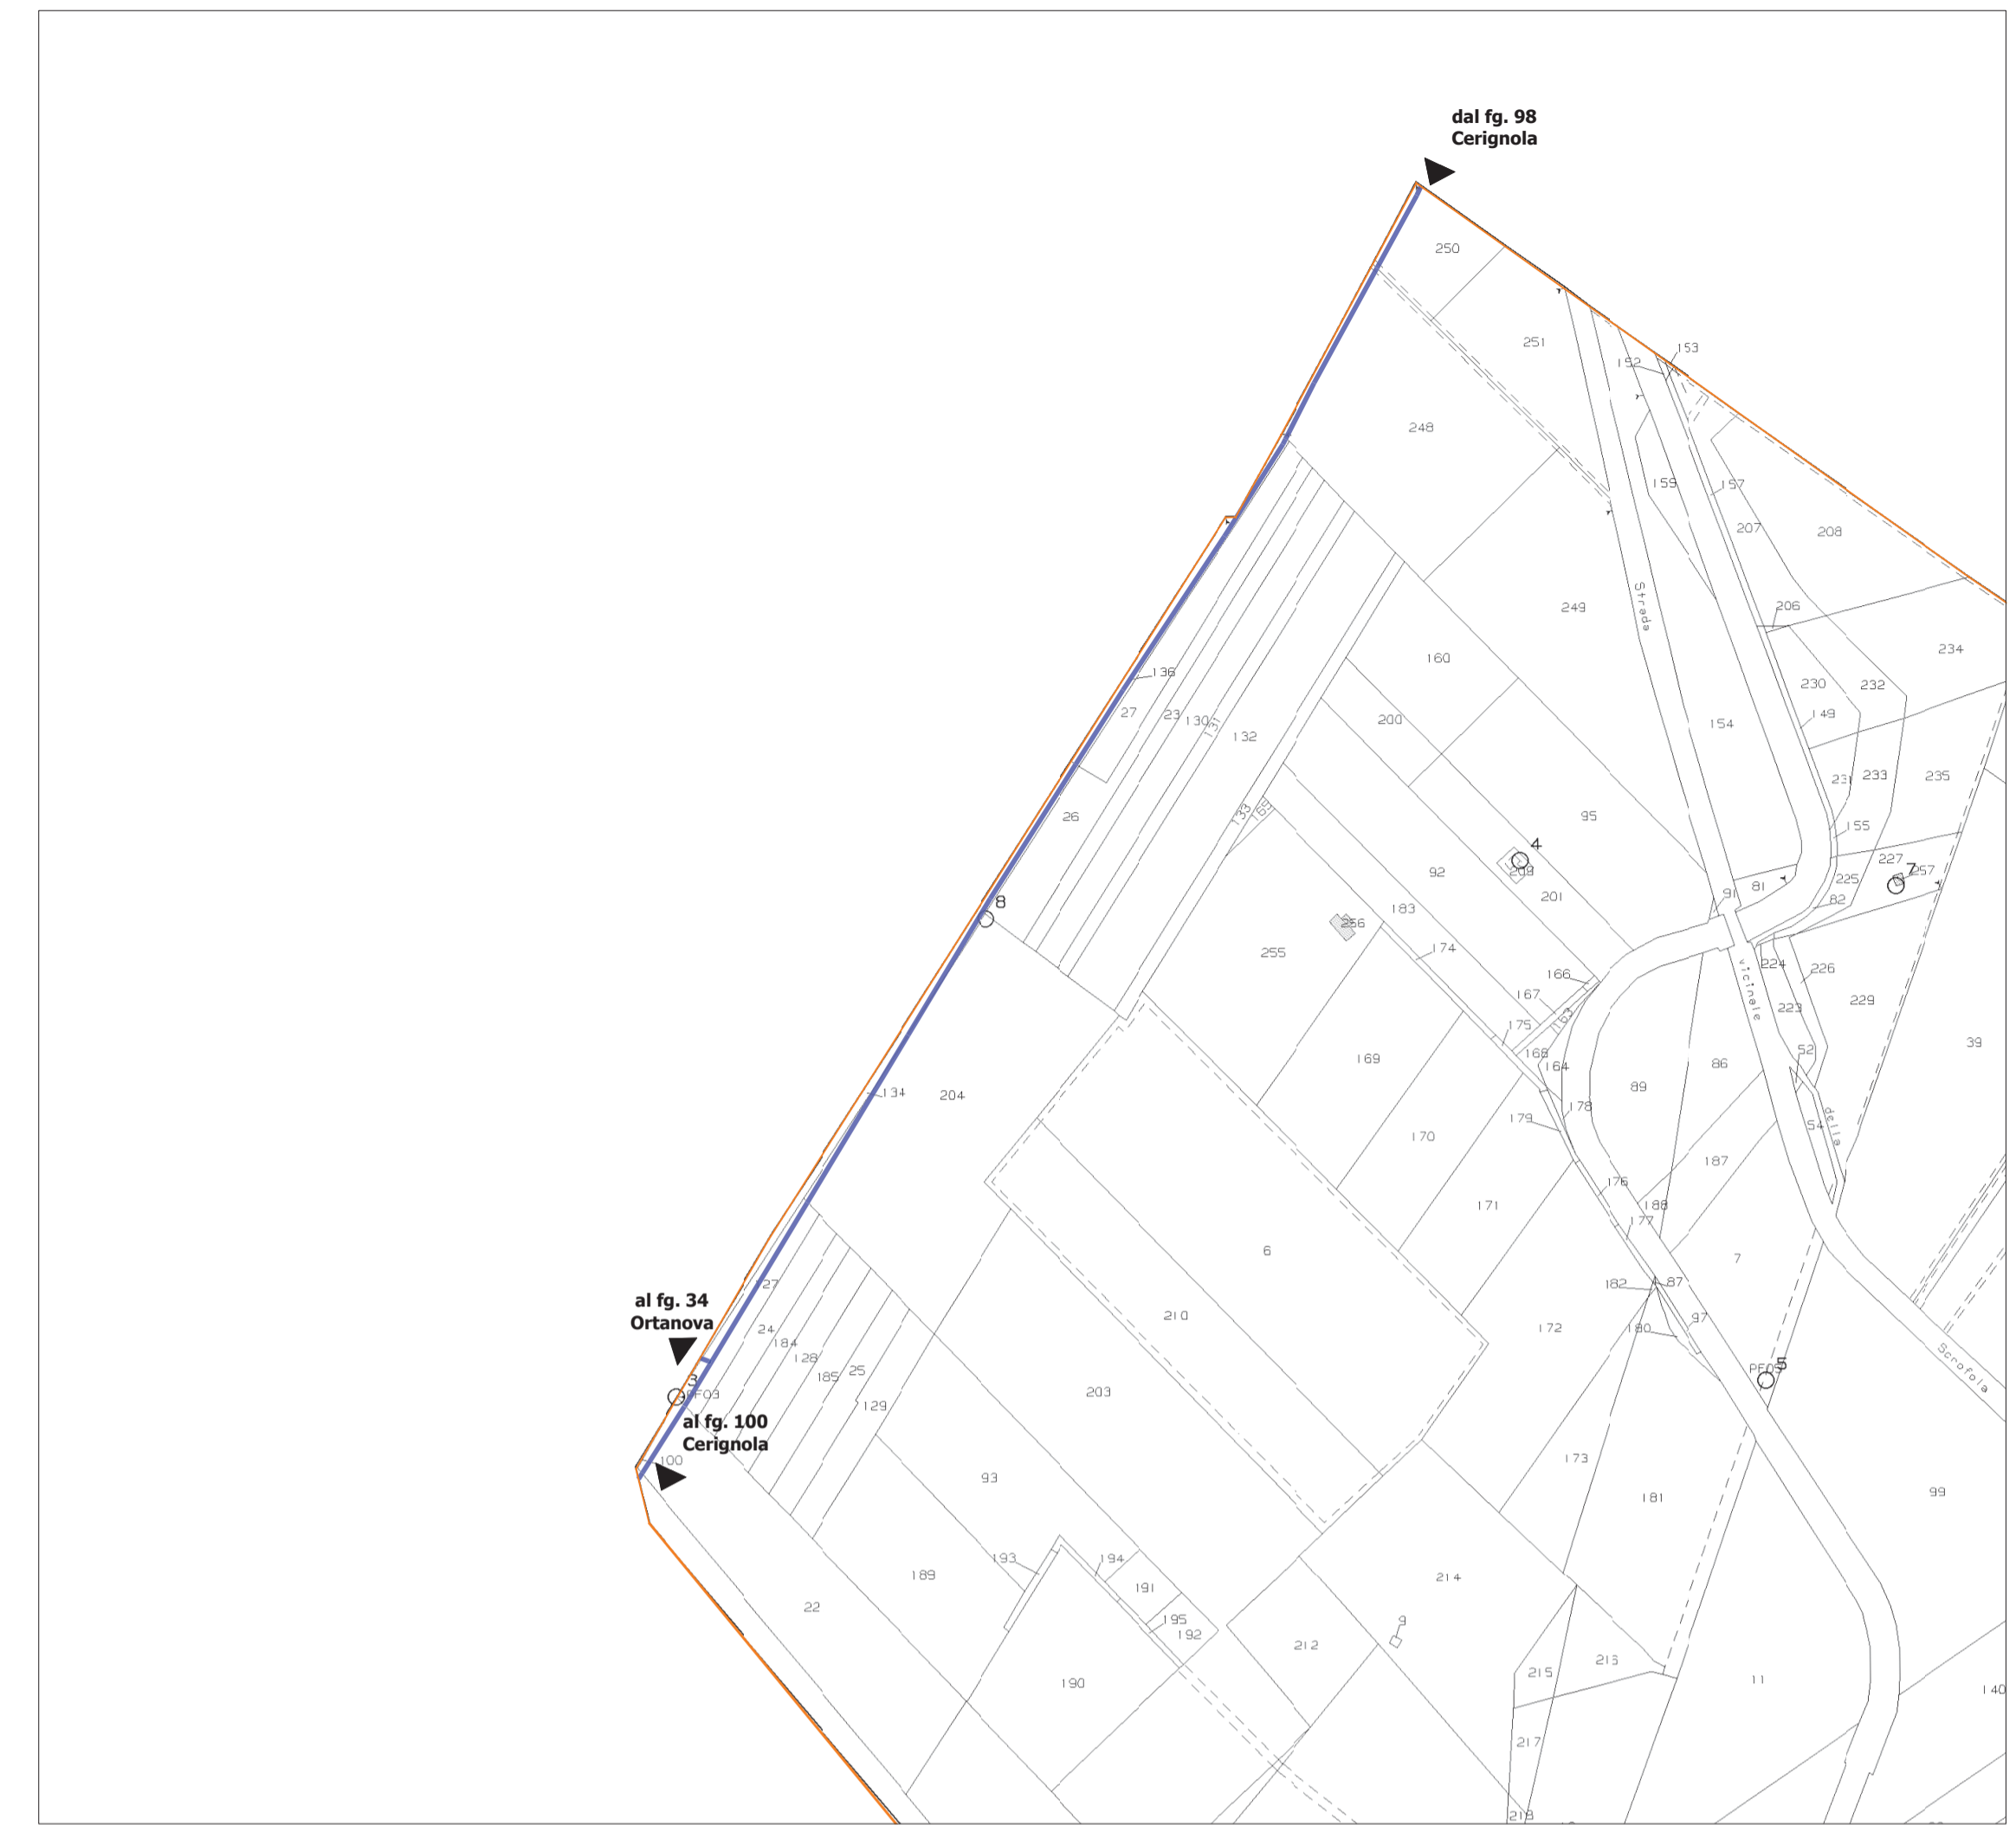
dal fg. 98
Cerignola

250
251
153
152
248
159
157
207
208
249
Strada
206
234
160
230
232
136
149
154
27
23
130
131
132
200
231
233
235
155
95
26
133
65
4
92
227
7
257
209
225
201
81
91
82
8
183
256
255
174
224
226
vicinale
166
229
167
223
175
163
39
168
52
169
164
89
86
134
204
178
179
54
della
170
187
176
171
188
177
6
7
27
182
87
210
97
al fg. 34
Ortanova
24
184
172
180
128
25
185
PF05
5
3
PF03
129
Scrofola
203
al fg. 100
Cerignola
100
173
93
181
99
193
194
189
191
214
22
195
192
9
212
215
213
190
11
140
217
218